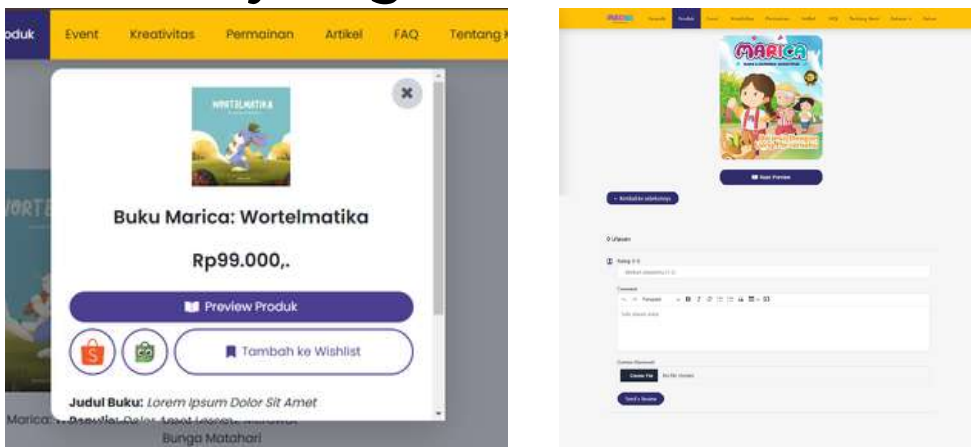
oduk Event Kreativitas Permainan Artikel FAQ Tentang

WORTELMATIKA

Buku Marica: Wortelmatika

Rp99.000,.

Preview Produk

Tambah ke Wishlist

Judul Buku: Lorem Ipsum Dolor Sit Amet

Marica: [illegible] Penulis: Dolor Amet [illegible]

Bunga Matahari

MARICA

Baca Preview

← Kembalikan sebelumnya

0 Ulasan

Rating: 0

Comment

Tulis ulasan disini

Choose File No file chosen

Kirim Review